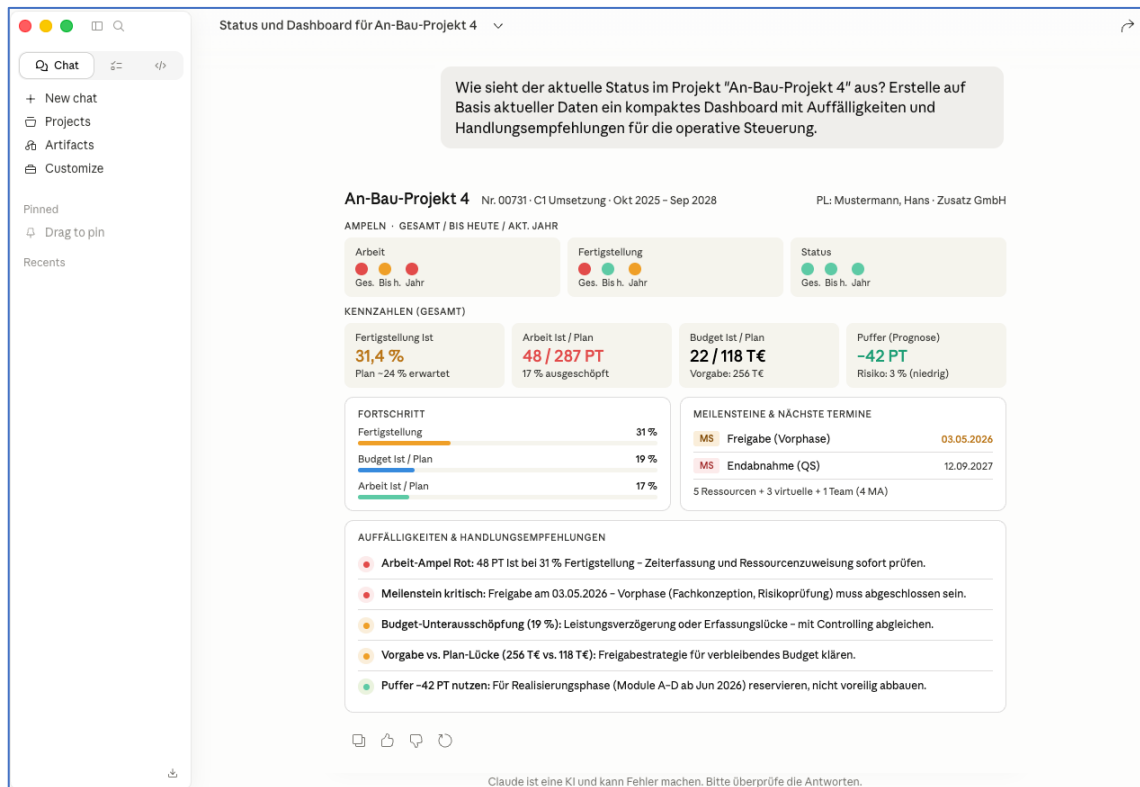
Chat

+ New chat
Projects
Artifacts
Customize

Pinned
Drag to pin

Recents

Status und Dashboard für An-Bau-Projekt 4

Wie sieht der aktuelle Status im Projekt "An-Bau-Projekt 4" aus? Erstelle auf Basis aktueller Daten ein kompaktes Dashboard mit Auffälligkeiten und Handlungsempfehlungen für die operative Steuerung.

An-Bau-Projekt 4 Nr. 00731 · C1 Umsetzung · Okt 2025 – Sep 2028

PL: Mustermann, Hans · Zusatz GmbH

AMPELN · GESAMT / BIS HEUTE / AKT. JAHR

Arbeit
Ges. Bis h. Jahr

Fertigstellung
Ges. Bis h. Jahr

Status
Ges. Bis h. Jahr

KENNZAHLEN (GESAMT)

Fertigstellung Ist
31,4 %
Plan ~24 % erwartet

Arbeit Ist / Plan
48 / 287 PT
17 % ausgeschöpft

Budget Ist / Plan
22 / 118 T€
Vorgabe: 256 T€

Puffer (Prognose)
−42 PT
Risiko: 3 % (niedrig)

FORTSCHRITT
Fertigstellung 31 %
Budget Ist / Plan 19 %
Arbeit Ist / Plan 17 %

MEILENSTEINE & NÄCHSTE TERMINE
MS Freigabe (Vorphase) 03.05.2026
MS Endabnahme (QS) 12.09.2027
5 Ressourcen + 3 virtuelle + 1 Team (4 MA)

AUFFÄLLIGKEITEN & HANDLUNGSEMPFEHLUNGEN

Arbeit-Ampel Rot: 48 PT Ist bei 31 % Fertigstellung – Zeiterfassung und Ressourcenzuweisung sofort prüfen.

Meilenstein kritisch: Freigabe am 03.05.2026 – Vorphase (Fachkonzeption, Risikoprüfung) muss abgeschlossen sein.

Budget-Unterausschöpfung (19 %): Leistungsverzögerung oder Erfassungslücke – mit Controlling abgleichen.

Vorgabe vs. Plan-Lücke (256 T€ vs. 118 T€): Freigabestrategie für verbleibendes Budget klären.

Puffer −42 PT nutzen: Für Realisierungsphase (Module A–D ab Jun 2026) reservieren, nicht voreilig abbauen.

Claude ist eine KI und kann Fehler machen. Bitte überprüfe die Antworten.